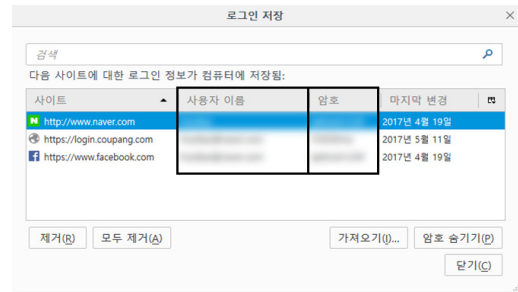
로그인 저장

검색

다음 사이트에 대한 로그인 정보가 컴퓨터에 저장됨:

| 사이트 | 사용자 이름 | 암호 | 마지막 변경 |
|---|---|---|---|
| http://www.naver.com | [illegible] | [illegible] | 2017년 4월 19일 |
| https://login.coupang.com | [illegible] | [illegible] | 2017년 5월 11일 |
| https://www.facebook.com | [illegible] | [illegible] | 2017년 4월 19일 |

제거(R) 모두 제거(A) 가져오기(I)... 암호 숨기기(P)

닫기(C)